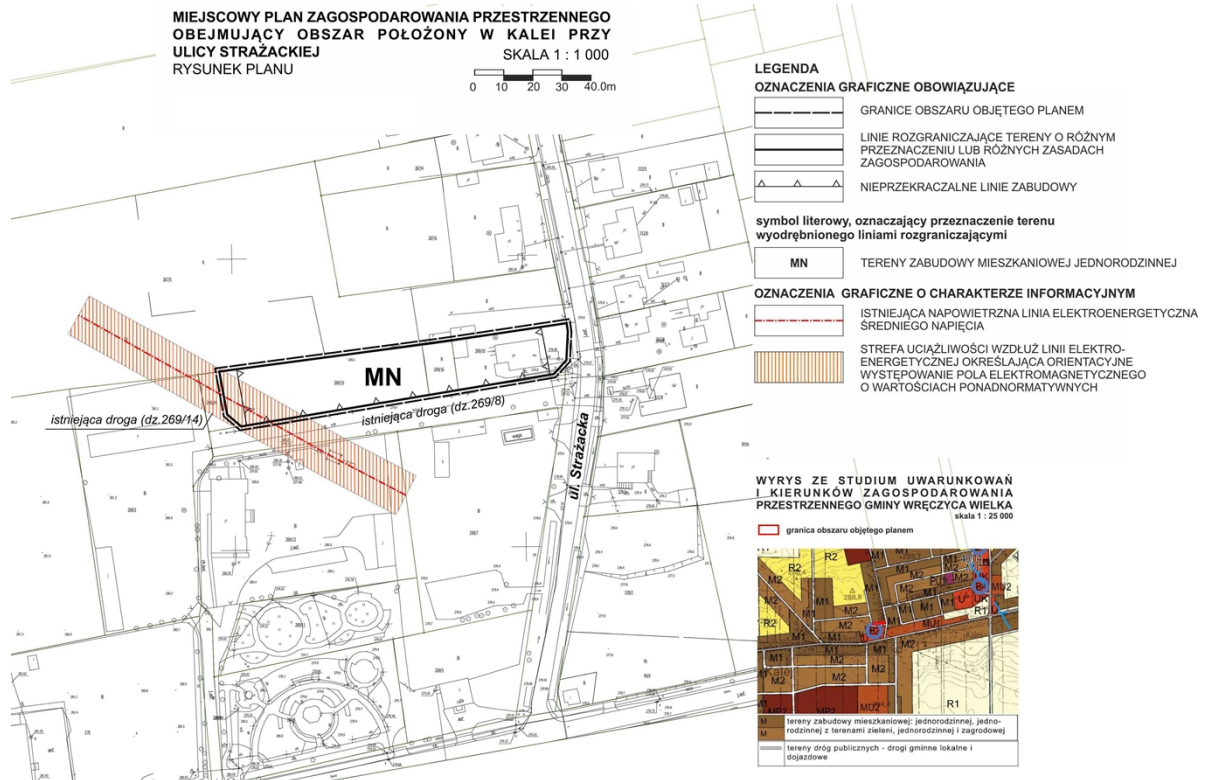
MIEJSCOWY PLAN ZAGOSPODAROWANIA PRZESTRZENNEGO OBEJMUJĄCY OBSZAR POŁOŻONY W KALEI PRZY ULICY STRAŻACKIEJ
RYSUNEK PLANU

SKALA 1 : 1 000
0 10 20 30 40.0m

LEGENDA
OZNACZENIA GRAFICZNE OBOWIĄZUJĄCE
GRANICE OBSZARU OBJĘTEGO PLANEM
LINIE ROZGRANICZAJĄCE TERENY O RÓŻNYM PRZEZNACZENIU LUB RÓŻNYCH ZASADACH ZAGOSPODAROWANIA
NIEPRZEKRACZALNE LINIE ZABUDOWY
symbol literowy, oznaczający przeznaczenie terenu wyodrębnionego liniami rozgraniczającymi
MN
TERENY ZABUDOWY MIESZKANIOWEJ JEDNORODZINNEJ
OZNACZENIA GRAFICZNE O CHARAKTERZE INFORMACYJNYM
ISTNIEJĄCA NAPOWIETRZNA LINIA ELEKTROENERGETYCZNA ŚREDNIEGO NAPIĘCIA
STREFA UCIĄŻLIWOŚCI WZDŁUŻ LINII ELEKTROENERGETYCZNEJ OKREŚLAJĄCA ORIENTACYJNE WYSTĘPOWANIE POLA ELEKTROMAGNETYCZNEGO O WARTOŚCIACH PONADNORMATYWNYCH

MN
istniejąca droga (dz.269/14)
istniejąca droga (dz.269/8)
ul. Strażacka

WYRYS ZE STUDIUM UWARUNKOWAŃ I KIERUNKÓW ZAGOSPODAROWANIA PRZESTRZENNEGO GMINY WRĘCZYCA WIELKA
skala 1 : 25 000
granica obszaru objętego planem
R2 M1 M1 M1 M1 M1 M2 M1 M1 PU M2 MW2 R1 R2 M1 M1 M1 M1 MU1 M2 M1 M2 M2 M2 MU2 R1 MU2
M
M
tereny zabudowy mieszkaniowej: jednorodzinnej, jednorodzinnej z terenami zieleni, jednorodzinnej i zagrodowej
tereny dróg publicznych - drogi gminne lokalne i dojazdowe